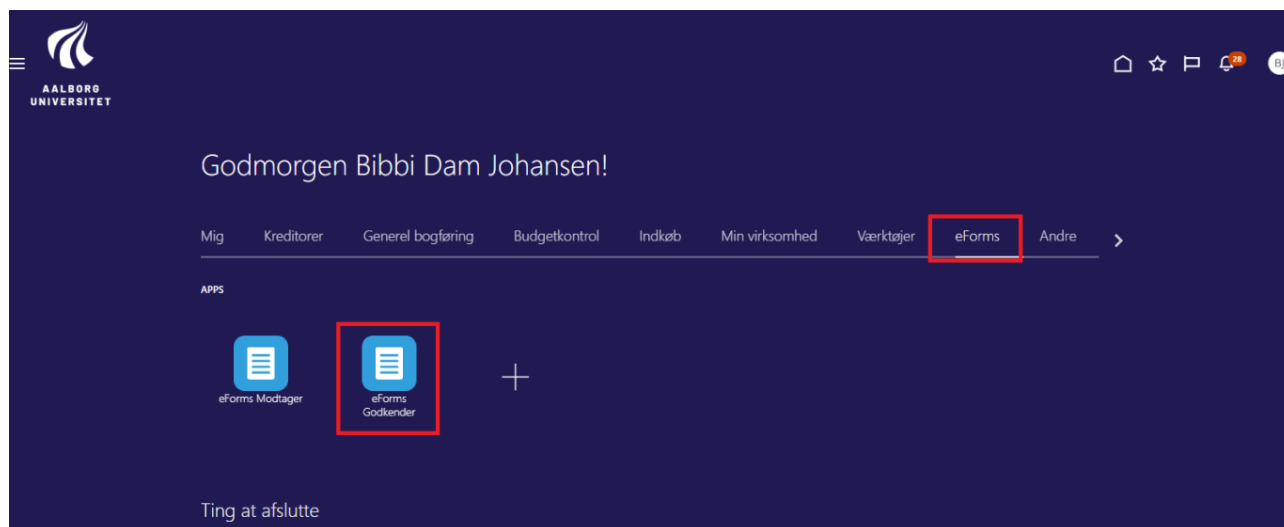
AALBORG UNIVERSITET

28

BJ

Godmorgen Bibbi Dam Johansen!

Mig Kreditorer Generel bogføring Budgetkontrol Indkøb Min virksomhed Værktøjer eForms Andre

APPS

eForms Modtager

eForms Godkender

Ting at afslutte